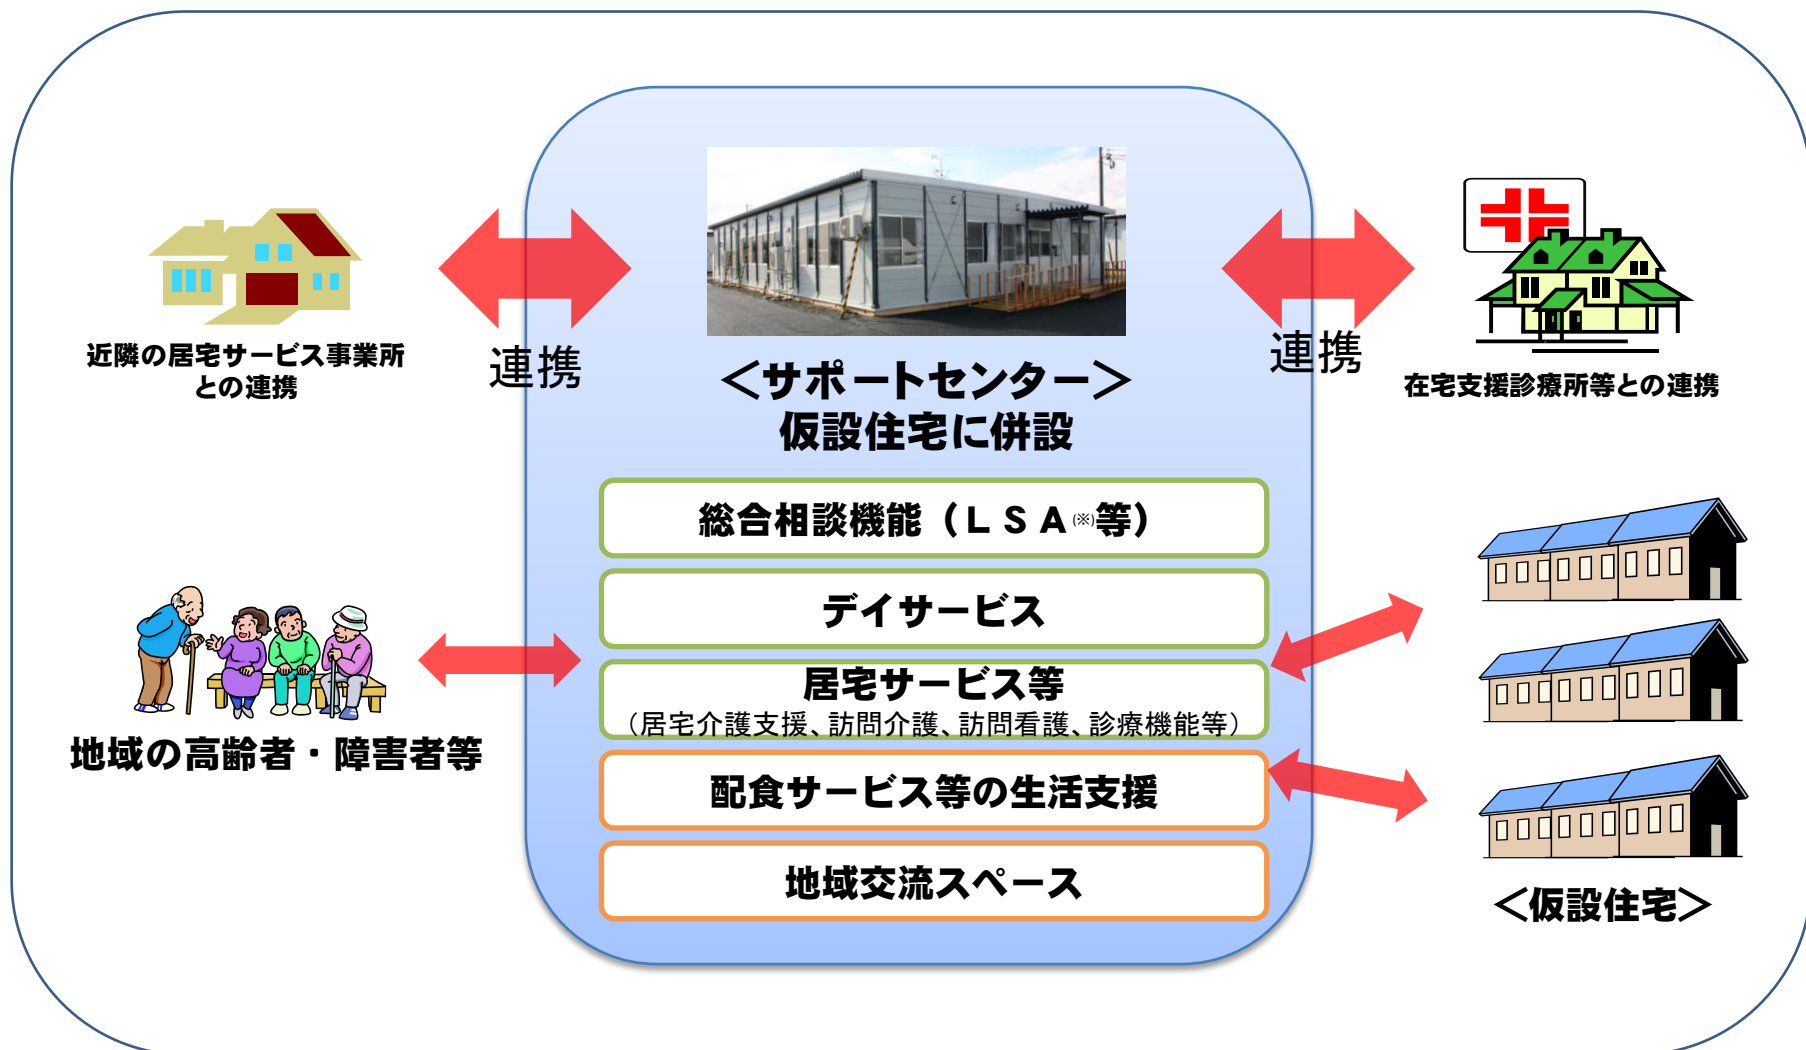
近隣の居宅サービス事業所との連携

連携

＜サポートセンター＞
仮設住宅に併設

連携

在宅支援診療所等との連携

総合相談機能（ＬＳＡ$^{(※)}$等）

デイサービス

居宅サービス等
（居宅介護支援、訪問介護、訪問看護、診療機能等）

配食サービス等の生活支援

地域交流スペース

地域の高齢者・障害者等

＜仮設住宅＞